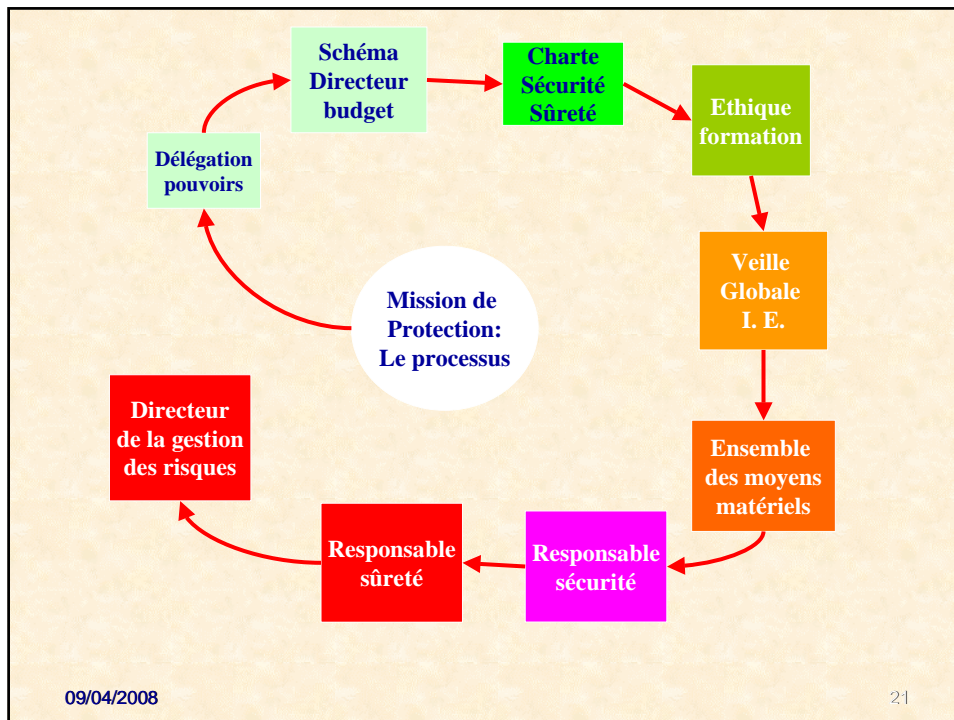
Schéma Directeur budget

Charte Sécurité Sûreté

Ethique formation

Veille Globale I. E.

Ensemble des moyens matériels

Responsable sécurité

Responsable sûreté

Directeur de la gestion des risques

Délégation pouvoirs

Mission de Protection: Le processus

09/04/2008

21